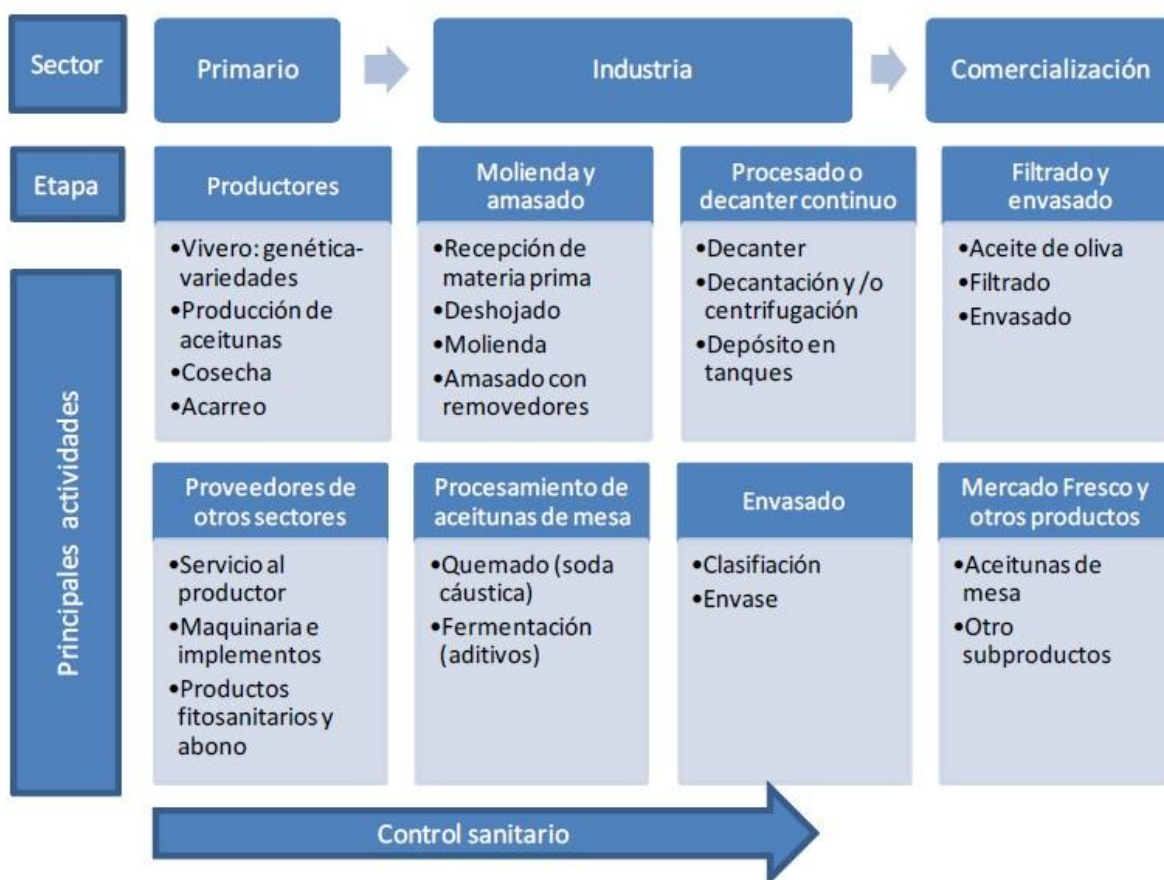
Sector

Primario

Industria

Comercialización

Etapa

Productores

•Vivero: genéticavariedades
•Producción de aceitunas
•Cosecha
•Acarreo

Molienda y amasado

•Recepción de materia prima
•Deshojado
•Molienda
•Amasado con removedores

Procesado o decanter continuo

•Decanter
•Decantación y /o centrifugación
•Depósito en tanques

Filtrado y envasado

•Aceite de oliva
•Filtrado
•Envasado

Principales actividades

Proveedores de otros sectores

•Servicio al productor
•Maquinaria e implementos
•Productos fitosanitarios y abono

Procesamiento de aceitunas de mesa

•Quemado (soda cáustica)
•Fermentación (aditivos)

Envasado

•Clasifiación
•Envase

Mercado Fresco y otros productos

•Aceitunas de mesa
•Otro subproductos

Control sanitario